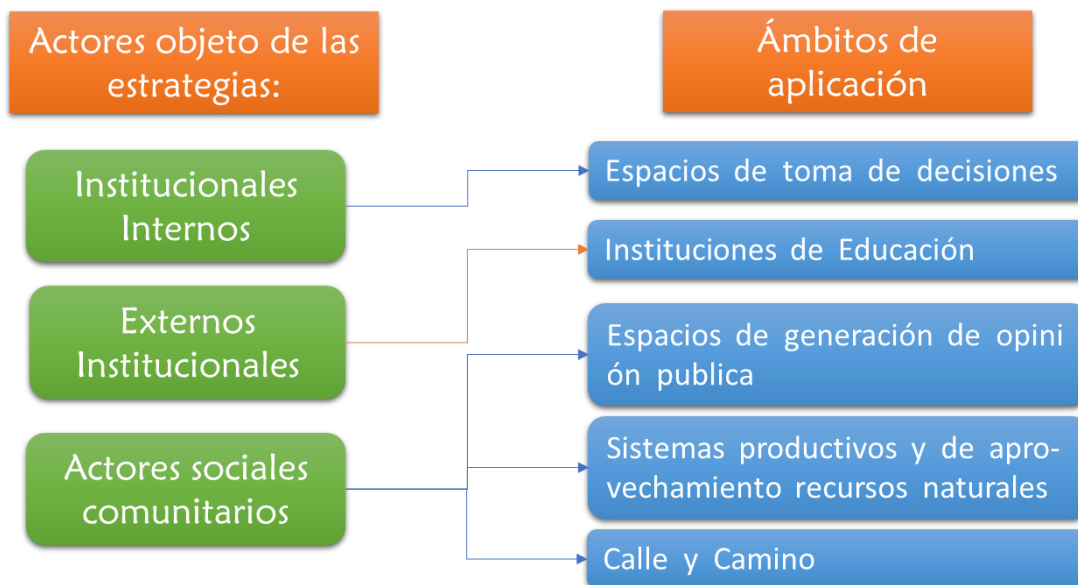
Actores objeto de las estrategias:

Ámbitos de aplicación

Institucionales Internos

Externos Institucionales

Actores sociales comunitarios

Espacios de toma de decisiones

Instituciones de Educación

Espacios de generación de opini ón publica

Sistemas productivos y de aprovechamiento recursos naturales

Calle y Camino